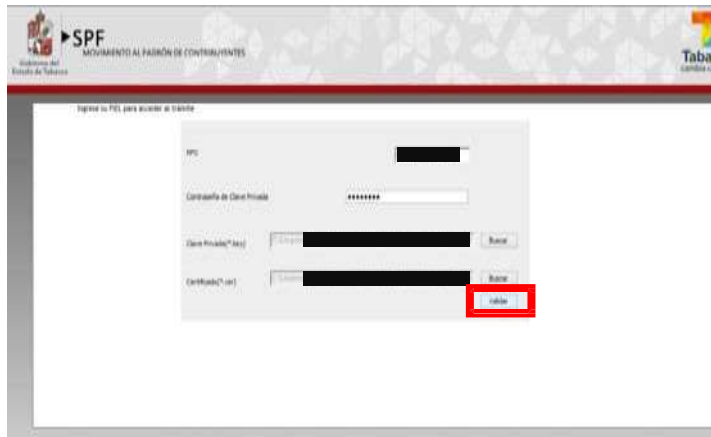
Gobierno del Estado de Tabasco

SPF
MOVIMIENTO AL PADRÓN DE CONTRIBUYENTES

Taba
cambia c

Ingrese su FIEL para acceder al trámite

RFC

Contraseña de Clave Privada ••••••••

Clave Privada(*.key) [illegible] Buscar

Certificado(*.cer) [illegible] Buscar

Validar